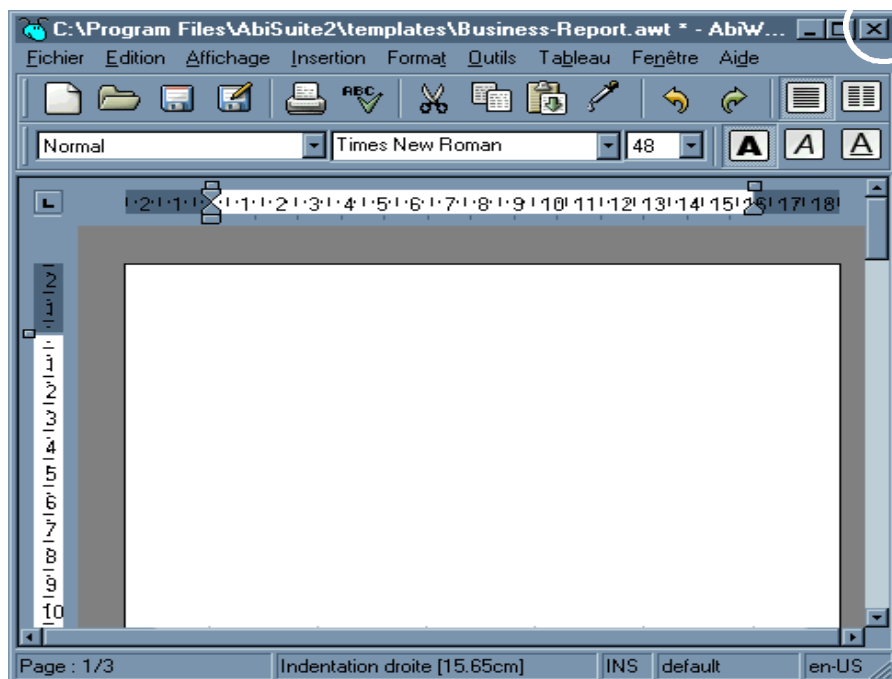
C:\Program Files\AbiSuite2\templates\Business-Report.awt * - AbiW...

Fichier Edition Affichage Insertion Format Outils Tableau Fenêtre Aide

Normal | Times New Roman | 48

A A A

2 1 1 2 3 4 5 6 7 8 9 10 11 12 13 14 15 16 17 18

2 1 1 2 3 4 5 6 7 8 9 10

Page : 1/3 | Indentation droite [15.65cm] | INS | default | en-US